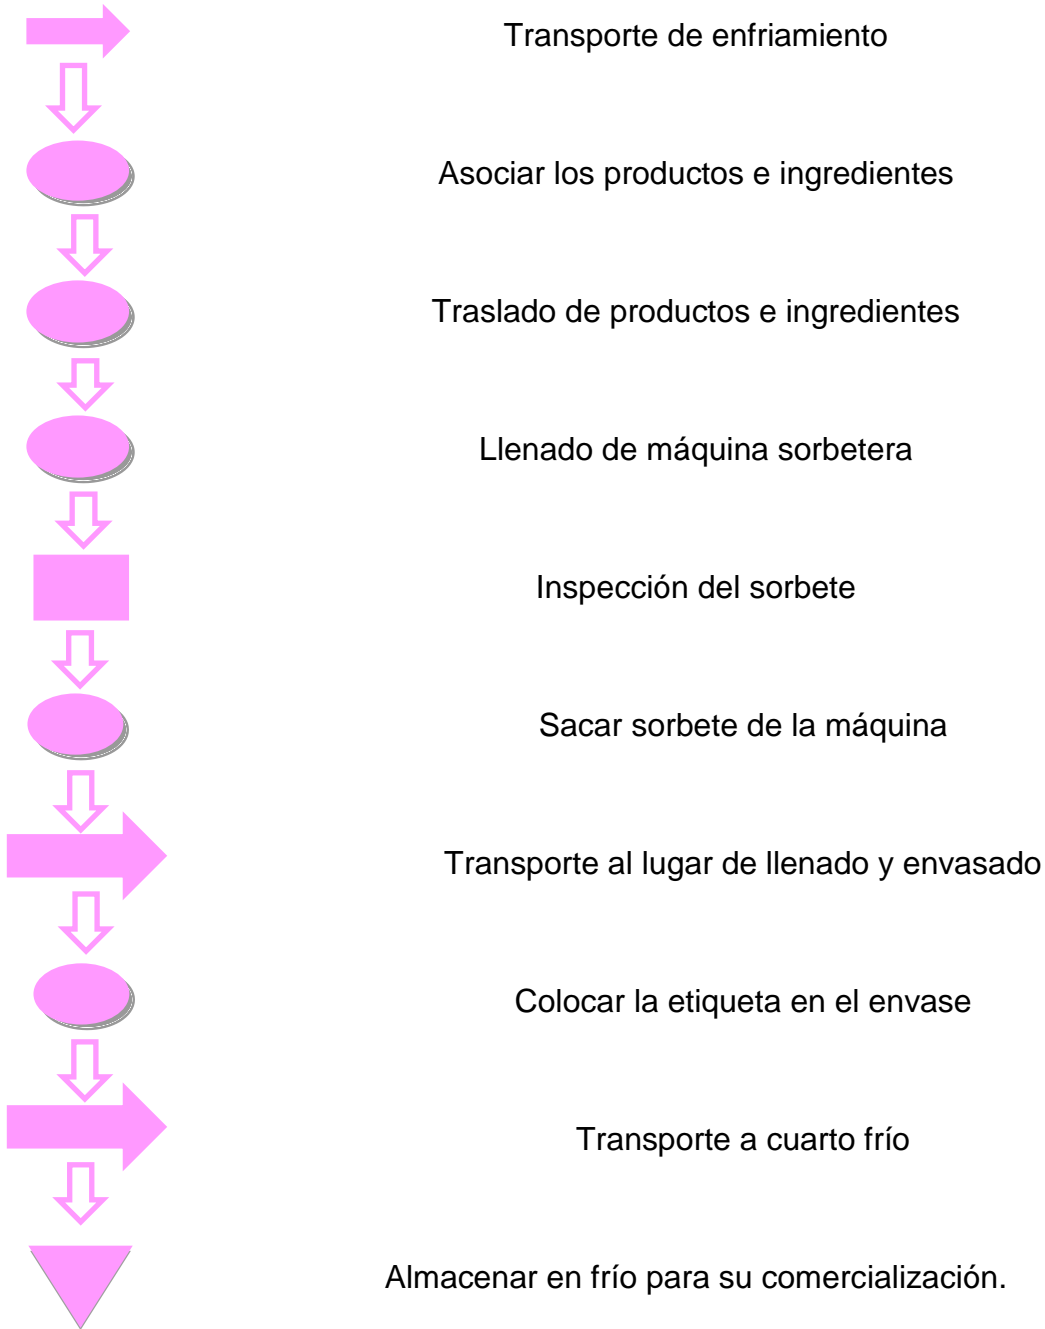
Transporte de enfriamiento

Asociar los productos e ingredientes

Traslado de productos e ingredientes

Llenado de máquina sorbetera

Inspección del sorbete

Sacar sorbete de la máquina

Transporte al lugar de llenado y envasado

Colocar la etiqueta en el envase

Transporte a cuarto frío

Almacenar en frío para su comercialización.